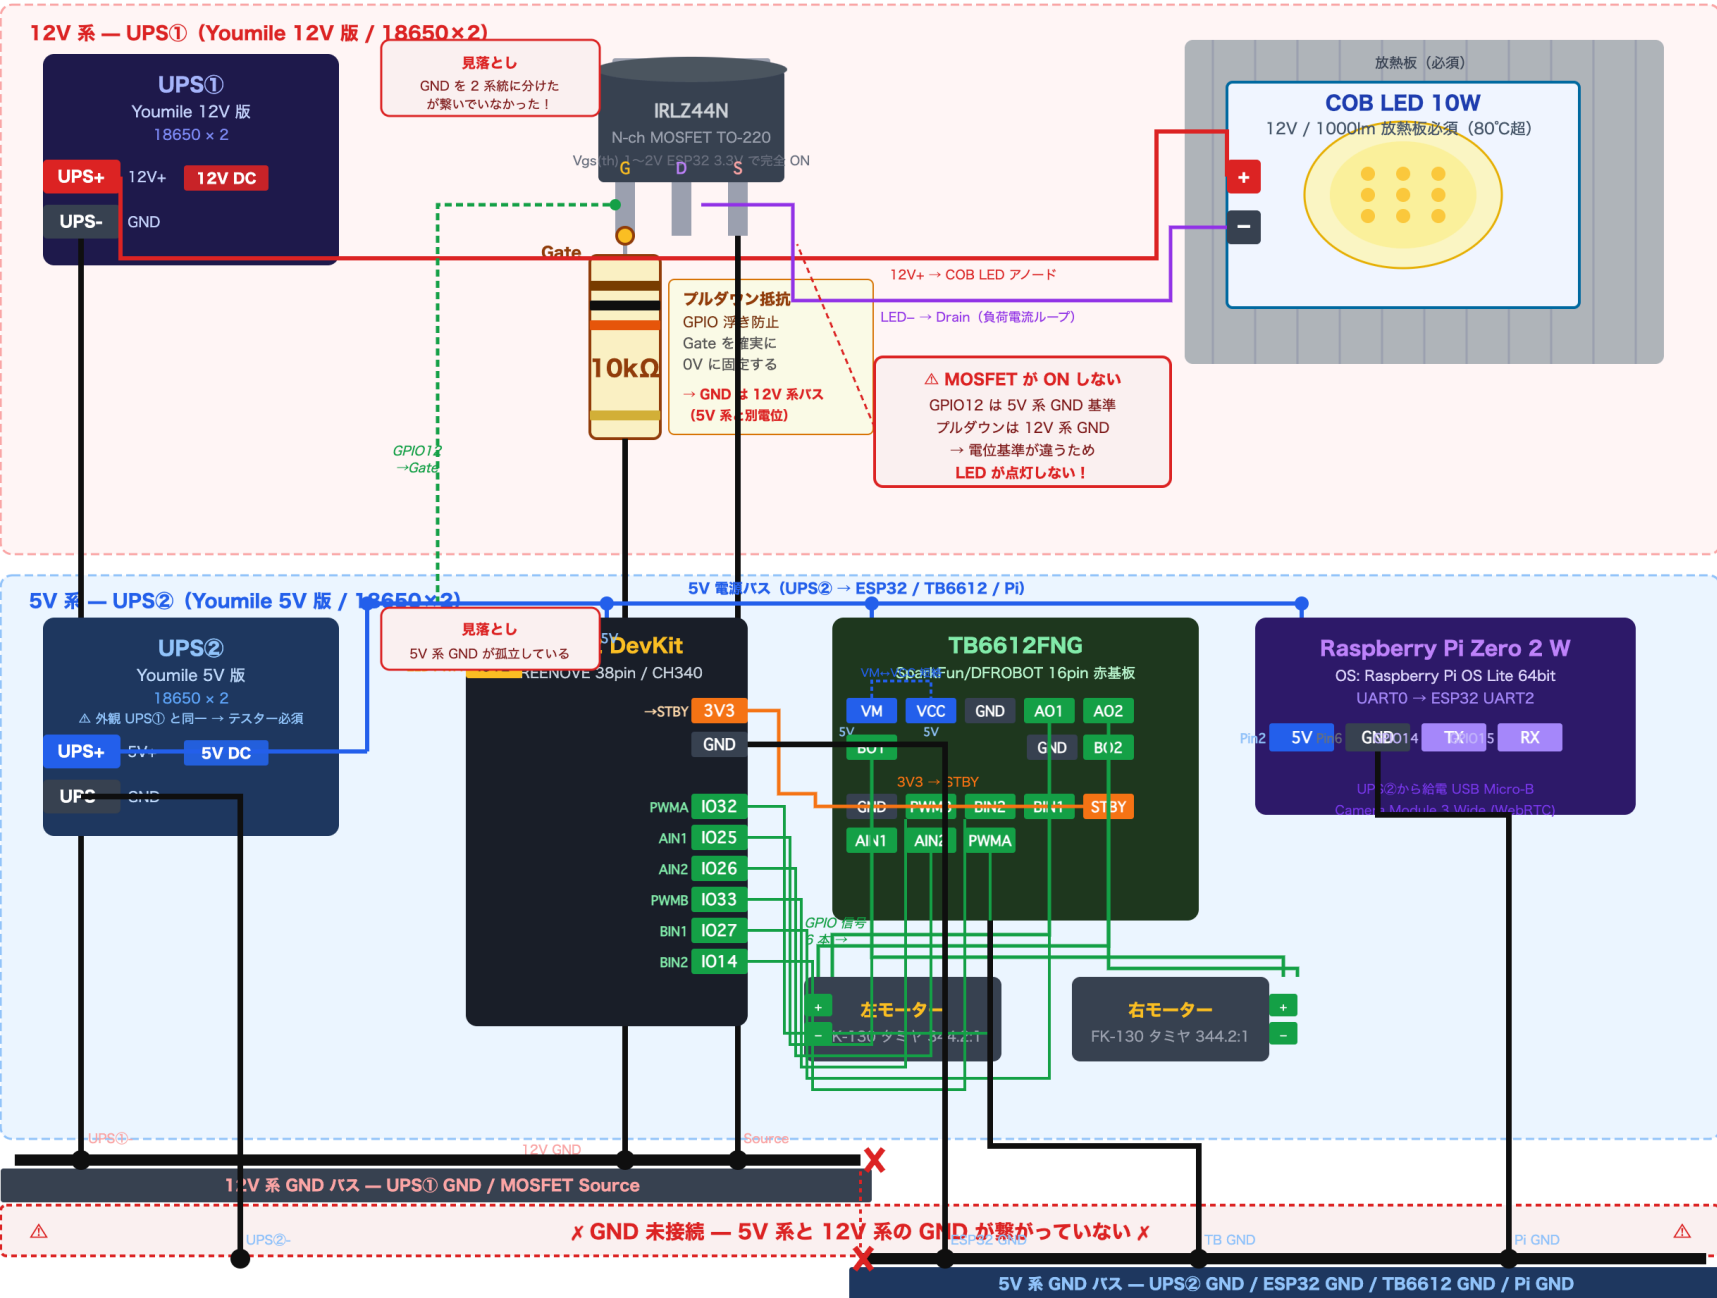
12V 系 — UPS①（Youmile 12V 版 / 18650×2）

UPS①
Youmile 12V 版
18650 × 2

UPS+ 12V+ 12V DC
UPS- GND

見落とし
GND を 2 系統に分けたが繋いでいなかった！

IRLZ44N
N-ch MOSFET TO-220
Vgs(th) 1~2V ESP32 3.3V で完全 ON
G D S

放熱板（必須）

COB LED 10W
12V / 1000lm 放熱板必須（80°C超）

+
−

Gate

10kΩ

プルダウン抵抗
GPIO 浮き防止
Gate を確実に
0V に固定する
→ GND は 12V 系バス
（5V 系と別電位）

12V+ → COB LED アノード
LED− → Drain（負荷電流ループ）

⚠ MOSFET が ON しない
GPIO12 は 5V 系 GND 基準
プルダウンは 12V 系 GND
→ 電位基準が違うため
LED が点灯しない！

GPIO12
→Gate

5V 系 — UPS②（Youmile 5V 版 / 18650×2）

5V 電源バス（UPS② → ESP32 / TB6612 / Pi）

UPS②
Youmile 5V 版
18650 × 2
⚠ 外観 UPS① と同一 → テスター必須

UPS+ 5V+ 5V DC
UPS- GND

見落とし
5V 系 GND が孤立している

5V
DevKit
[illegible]REENOVE 38pin / CH340

→STBY 3V3
GND
PWMA IO32
AIN1 IO25
AIN2 IO26
PWMB IO33
BIN1 IO27
BIN2 IO14

TB6612FNG
VM→VCC SparkFun/DFROBOT 16pin 赤基板
VM VCC GND AO1 AO2
5V 5V
BO1 GND BO2
3V3 → STBY
GND PWMB BIN2 BIN1 STBY
AIN1 AIN2 PWMA

GPIO 信号
6 本 →

左モーター
FK-130 タミヤ 344.2:1
+
−

右モーター
FK-130 タミヤ 344.2:1
+
−

Raspberry Pi Zero 2 W
OS: Raspberry Pi OS Lite 64bit
UART0 → ESP32 UART2
Pin2 5V Pin6 GND IO14 TX IO15 RX
UPS②から給電 USB Micro-B
Camera Module 3 Wide (WebRTC)

UPS①
12V GND
Source

12V 系 GND バス — UPS① GND / MOSFET Source

⚠ ✗ GND 未接続 — 5V 系と 12V 系の GND が繋がっていない ✗ ⚠

UPS②-
ESP32 GND
TB GND
Pi GND

5V 系 GND バス — UPS② GND / ESP32 GND / TB6612 GND / Pi GND